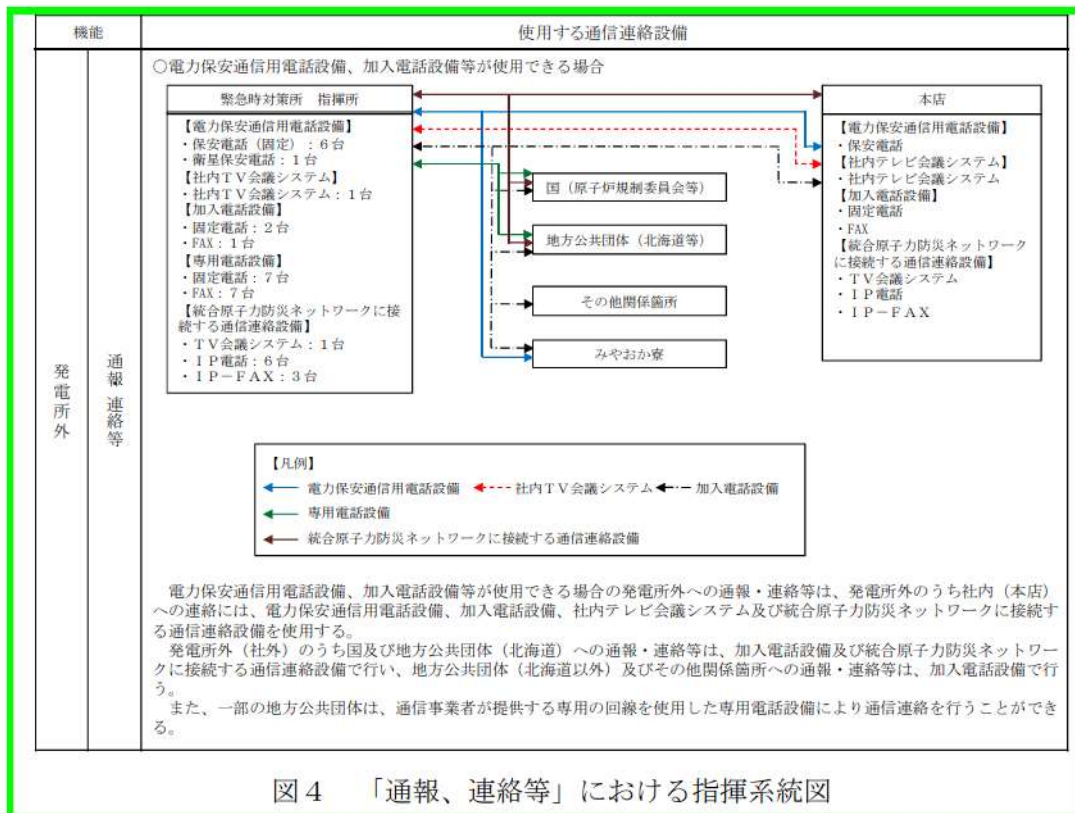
| 機能 | | 使用する通信連絡設備 |
|---|---|---|
| 発電所外 | 通報連絡等 | ○電力保安通信用電話設備、加入電話設備等が使用できる場合 |

緊急時対策所　指揮所

【電力保安通信用電話設備】
・保安電話（固定）：6台
・衛星保安電話：1台
【社内TV会議システム】
・社内TV会議システム：1台
【加入電話設備】
・固定電話：2台
・FAX：1台
【専用電話設備】
・固定電話：7台
・FAX：7台
【統合原子力防災ネットワークに接続する通信連絡設備】
・TV会議システム：1台
・IP電話：6台
・IP－FAX：3台

国（原子炉規制委員会等）

地方公共団体（北海道等）

その他関係箇所

みやおか寮

本店

【電力保安通信用電話設備】
・保安電話
【社内テレビ会議システム】
・社内テレビ会議システム
【加入電話設備】
・固定電話
・FAX
【統合原子力防災ネットワークに接続する通信連絡設備】
・TV会議システム
・IP電話
・IP－FAX

【凡例】
電力保安通信用電話設備　社内TV会議システム　加入電話設備
専用電話設備
統合原子力防災ネットワークに接続する通信連絡設備

電力保安通信用電話設備、加入電話設備等が使用できる場合の発電所外への通報・連絡等は、発電所外のうち社内（本店）への連絡には、電力保安通信用電話設備、加入電話設備、社内テレビ会議システム及び統合原子力防災ネットワークに接続する通信連絡設備を使用する。

発電所外（社外）のうち国及び地方公共団体（北海道）への通報・連絡等は、加入電話設備及び統合原子力防災ネットワークに接続する通信連絡設備で行い、地方公共団体（北海道以外）及びその他関係箇所への通報・連絡等は、加入電話設備で行う。

また、一部の地方公共団体は、通信事業者が提供する専用の回線を使用した専用電話設備により通信連絡を行うことができる。

図4　「通報、連絡等」における指揮系統図